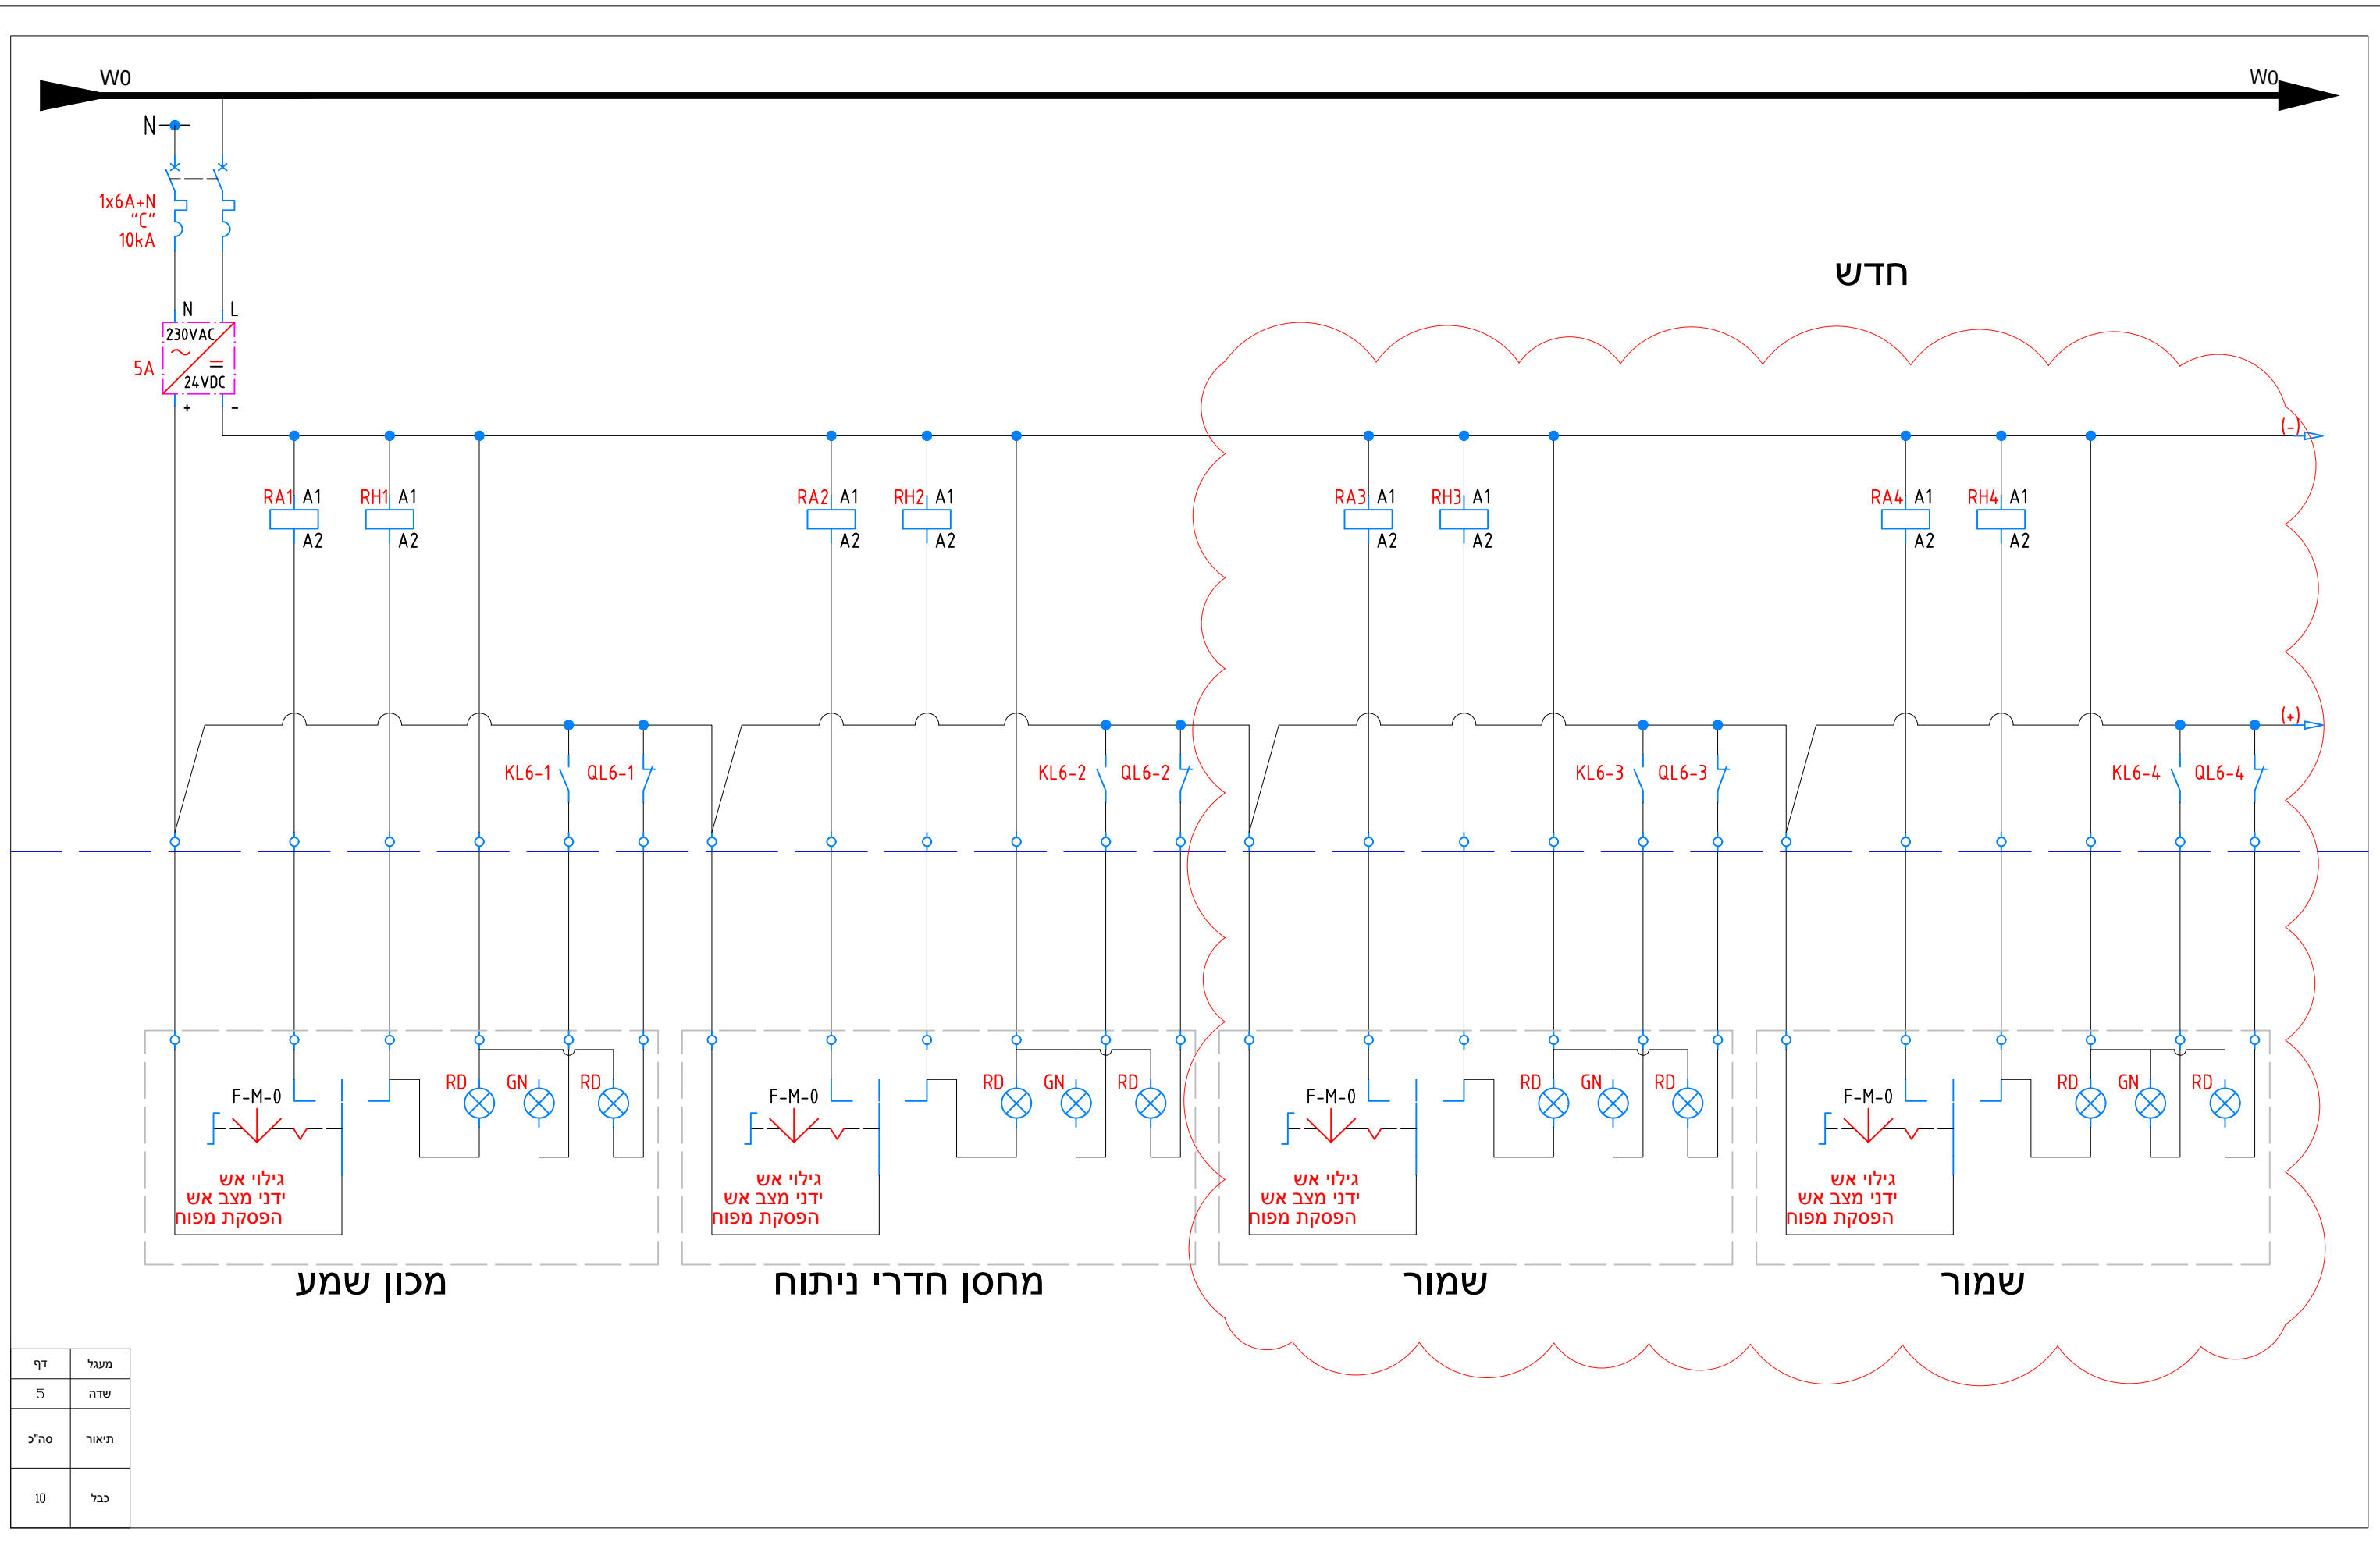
W0
W0
N
1x6A+N
"C"
10kA
N
L
230VAC
5A
24VDC
+
-
חדש
(-)
RA1 A1
A2
RH1 A1
A2
RA2 A1
A2
RH2 A1
A2
RA3 A1
A2
RH3 A1
A2
RA4 A1
A2
RH4 A1
A2
(+)
KL6-1
QL6-1
KL6-2
QL6-2
KL6-3
QL6-3
KL6-4
QL6-4

F-M-0
RD
GN
RD
גילוי אש
ידני מצב אש
הפסקת מפוח

F-M-0
RD
GN
RD
גילוי אש
ידני מצב אש
הפסקת מפוח

F-M-0
RD
GN
RD
גילוי אש
ידני מצב אש
הפסקת מפוח

F-M-0
RD
GN
RD
גילוי אש
ידני מצב אש
הפסקת מפוח

מכון שמע
מחסן חדרי ניתוח
שמור
שמור

| דף | מעגל |
|---|---|
| 5 | שדה |
| סה"כ | תיאור |
| 10 | כבל |